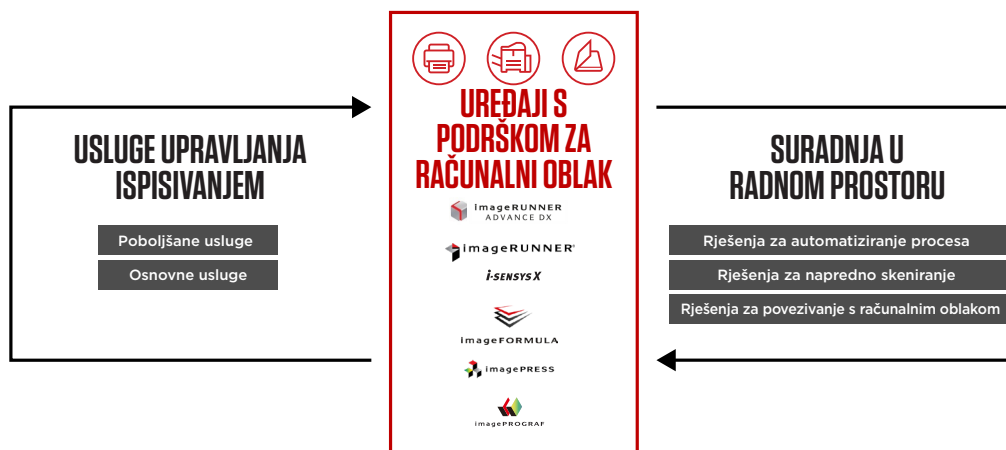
USLUGE UPRAVLJANJA ISPISIVANJEM

Poboljšane usluge

Osnovne usluge

UREĐAJI S PODRŠKOM ZA RAČUNALNI OBLAK

imageRUNNER ADVANCE DX

imageRUNNER

i-SENSYS X

imageFORMULA

imagePRESS

imagePROGRAF

SURADNJA U RADNOM PROSTORU

Rješenja za automatiziranje procesa

Rješenja za napredno skeniranje

Rješenja za povezivanje s računalnim oblakom